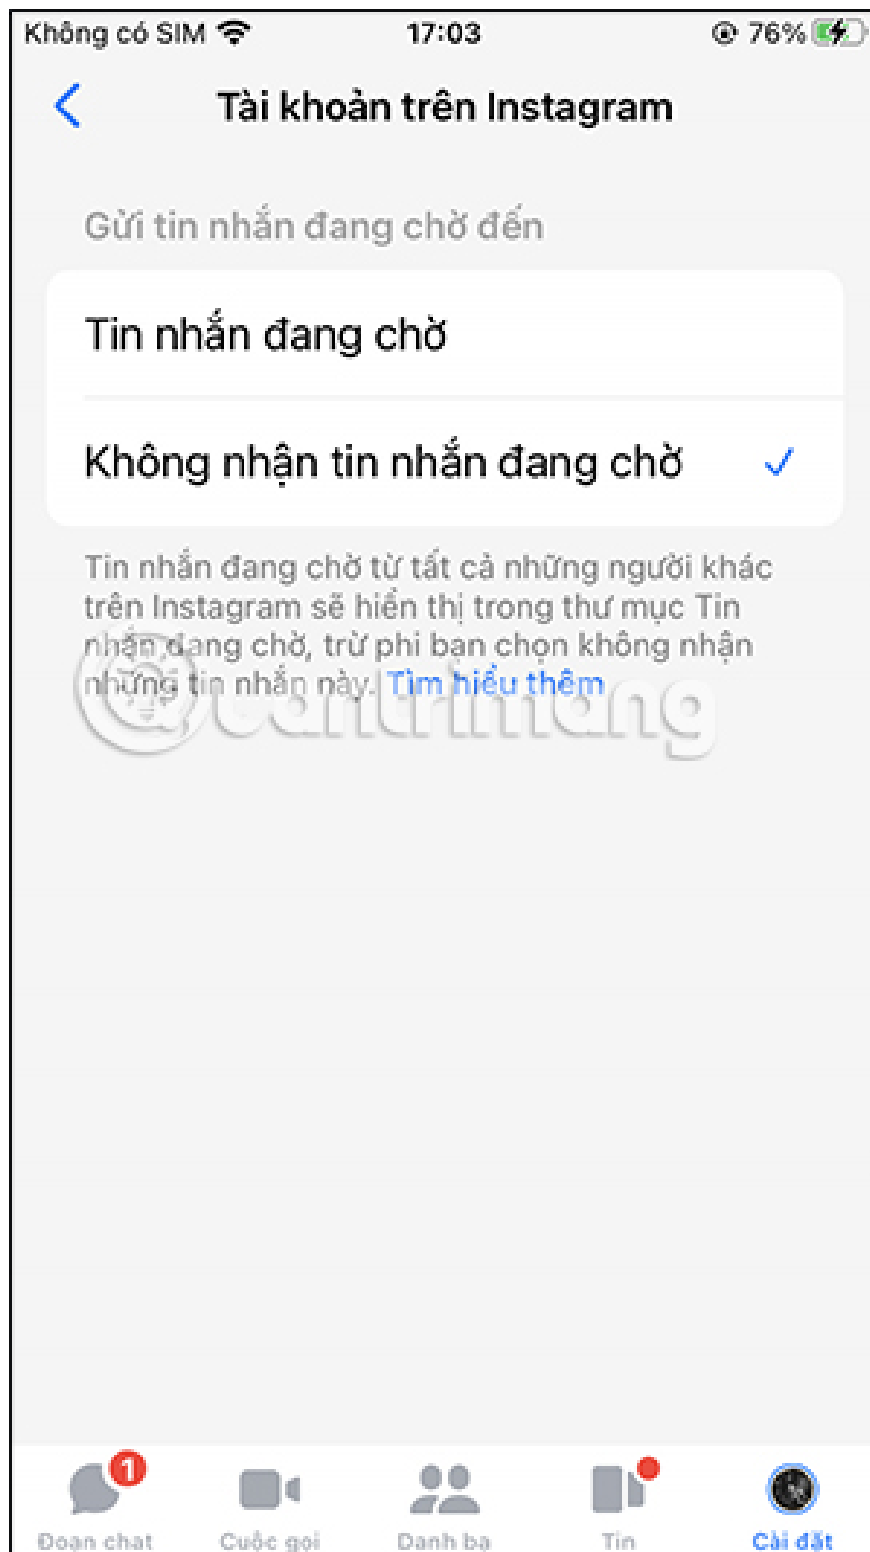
Không có SIM 17:03 76%

Tài khoản trên Instagram

Gửi tin nhắn đang chờ đến

Tin nhắn đang chờ

Không nhận tin nhắn đang chờ ✓

Tin nhắn đang chờ từ tất cả những người khác trên Instagram sẽ hiển thị trong thư mục Tin nhắn đang chờ, trừ phi bạn chọn không nhận những tin nhắn này. Tìm hiểu thêm

Quantrimang

1
Đoạn chat Cuộc gọi Danh bạ Tin Cài đặt